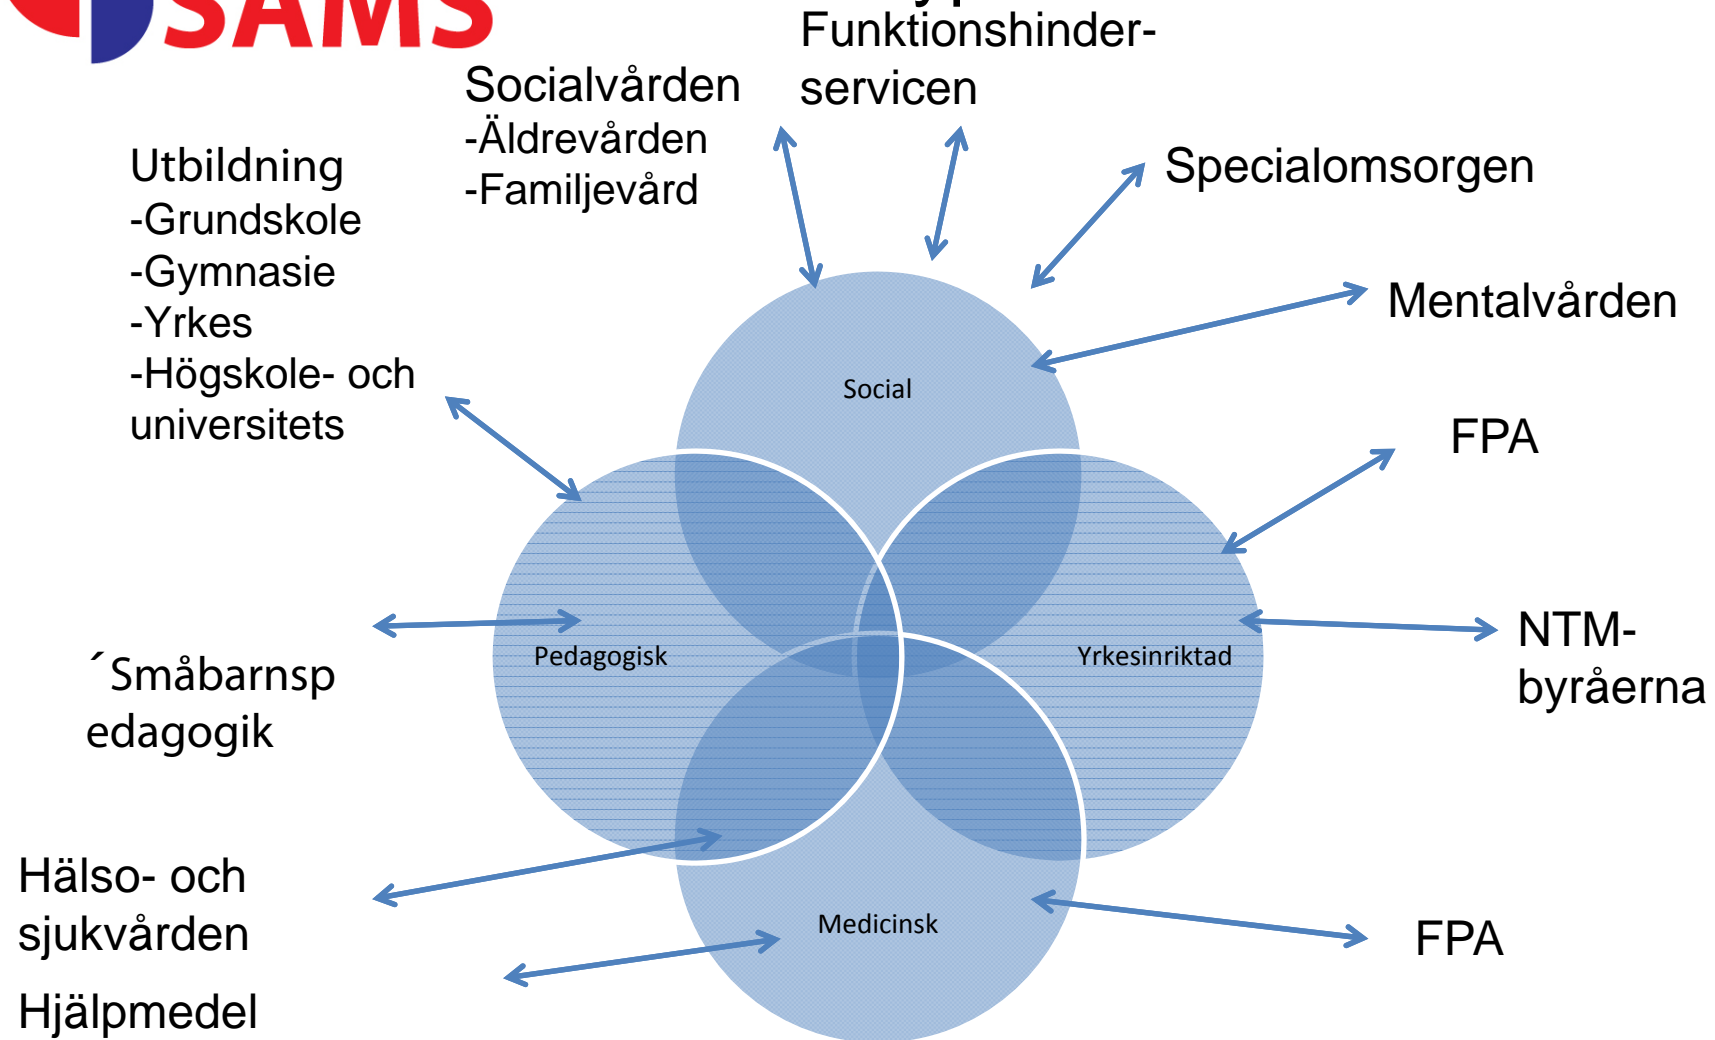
SAMS

Funktionshinder-servicen

Socialvården
-Äldrevården
-Familjevård

Utbildning
-Grundskole
-Gymnasie
-Yrkes
-Högskole- och universitets

Specialomsorgen

Mentalvården

FPA

NTM-byråerna

FPA

´Småbarnspedagogik

Hälso- och sjukvården

Hjälpmedel

Social

Pedagogisk

Yrkesinriktad

Medicinsk